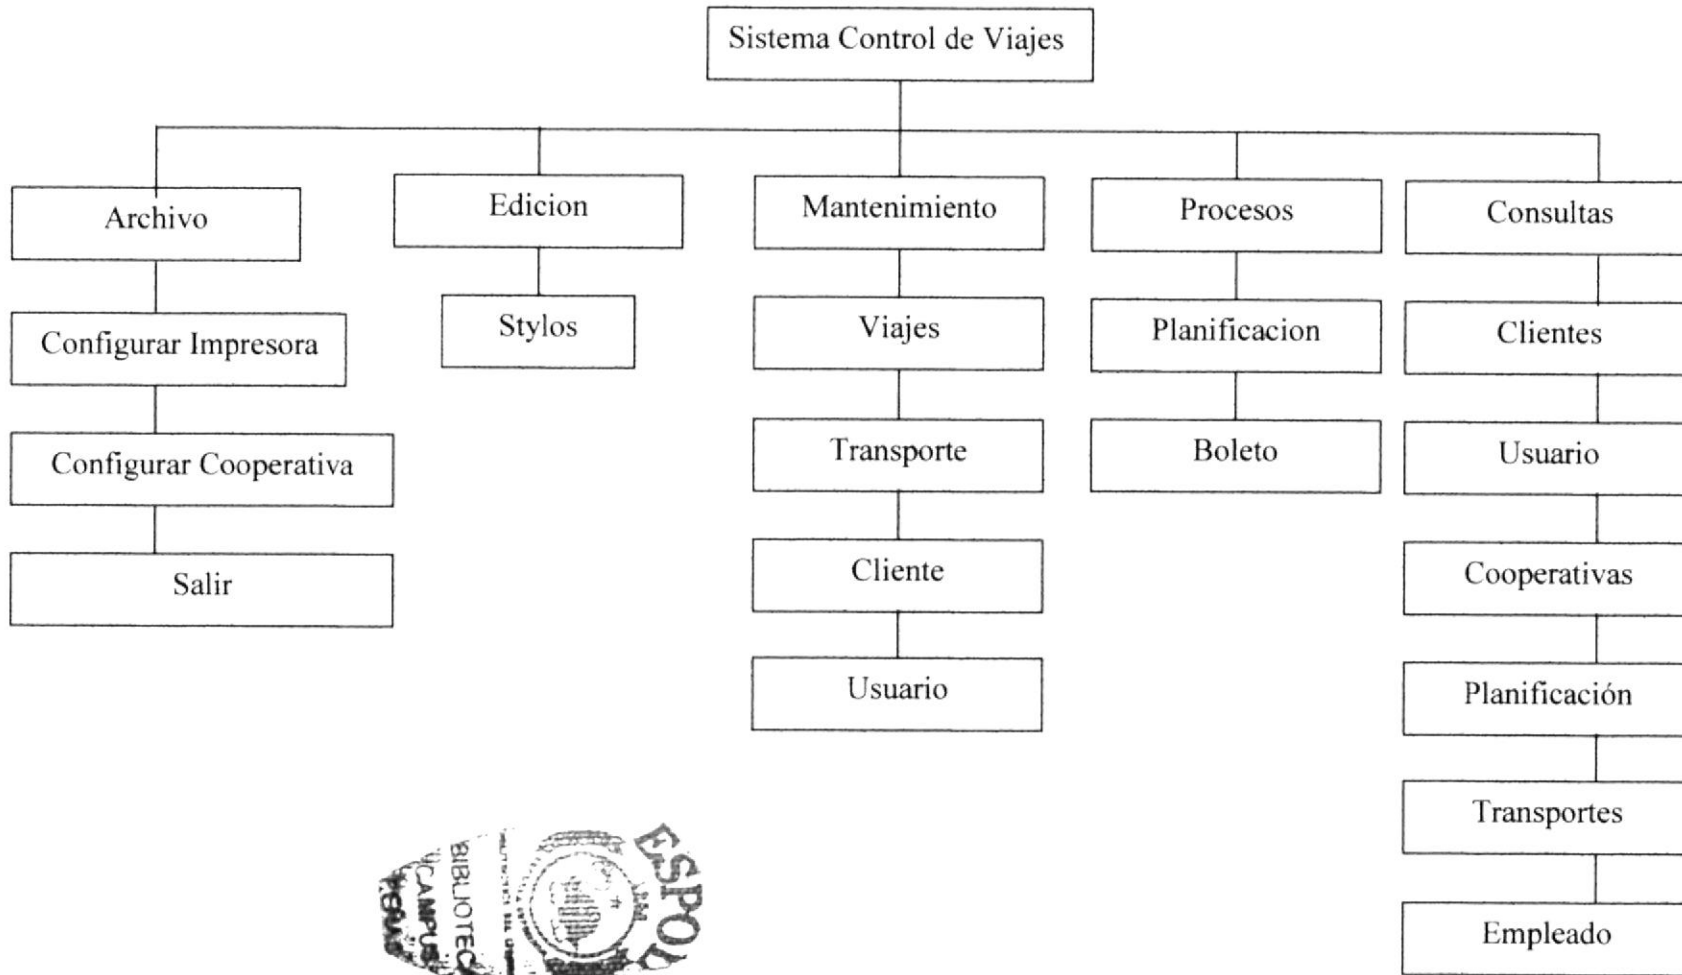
Sistema Control de Viajes

Archivo

Configurar Impresora

Configurar Cooperativa

Salir

Edicion

Stylos

Mantenimiento

Viajes

Transporte

Cliente

Usuario

Procesos

Planificacion

Boleto

Consultas

Clientes

Usuario

Cooperativas

Planificación

Transportes

Empleado

ESPOL
BIBLIOTECA
CAMPUS
PEÑAS
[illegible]